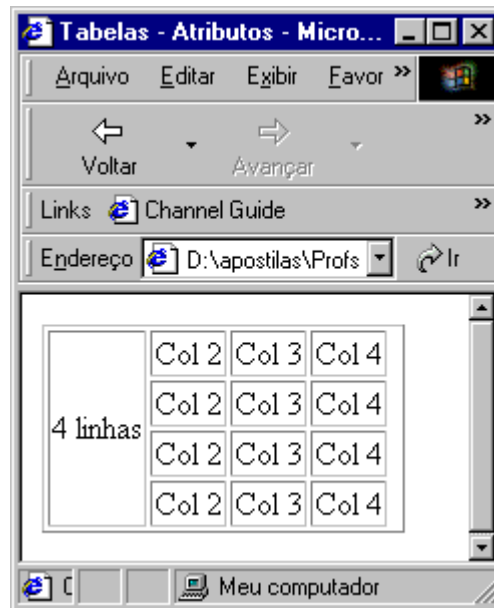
Tabelas - Atributos - Micro...

Arquivo Editar Exibir Favor »

Voltar Avançar

Links Channel Guide

Endereço D:\apostilas\Profs Ir

| 4 linhas | Col 2 | Col 3 | Col 4 |
|---|---|---|---|
| | Col 2 | Col 3 | Col 4 |
| | Col 2 | Col 3 | Col 4 |
| | Col 2 | Col 3 | Col 4 |

Meu computador